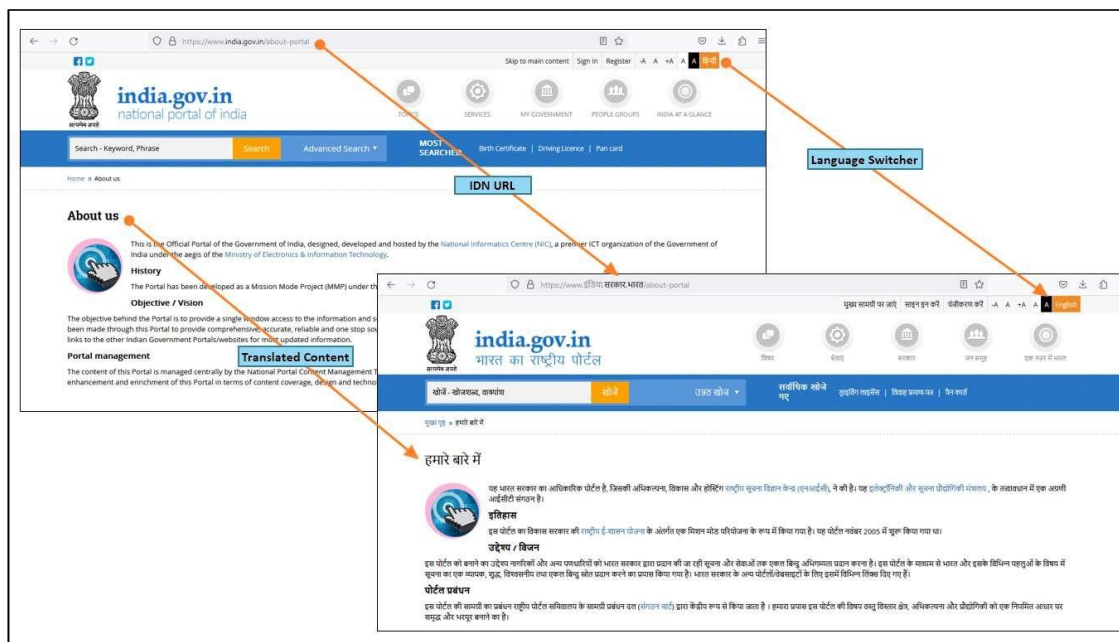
https://www.india.gov.in/about-portal

Skip to main content Sign In Register -A A +A A A हिन्दी

सत्यमेव जयते

india.gov.in
national portal of india

TOPICS SERVICES MY GOVERNMENT PEOPLE GROUPS INDIA AT A GLANCE

Search - Keyword, Phrase Search Advanced Search MOST SEARCHED Birth Certificate | Driving Licence | Pan card

Home » About us

IDN URL

Language Switcher

About us

This is the Official Portal of the Government of India, designed, developed and hosted by the National Informatics Centre (NIC), a premier ICT organization of the Government of India under the aegis of the Ministry of Electronics & Information Technology.

History

The Portal has been developed as a Mission Mode Project (MMP) under th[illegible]

Objective / Vision

The objective behind the Portal is to provide a single window access to the information and s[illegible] been made through this Portal to provide comprehensive, accurate, reliable and one stop sou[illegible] links to the other Indian Government Portals/websites for more updated information.

Portal management

Translated Content

The content of this Portal is managed centrally by the National Portal Content Management T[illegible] enhancement and enrichment of this Portal in terms of content coverage, design and techno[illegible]

https://www.इंडिया.सरकार.भारत/about-portal

मुख्य सामग्री पर जाएं साइन इन करें पंजीकरण करें -A A +A A A English

सत्यमेव जयते

india.gov.in
भारत का राष्ट्रीय पोर्टल

विषय सेवाएं सरकार जन समूह एक नज़र में भारत

खोजें - खोजशब्द, वाक्यांश खोजें उन्नत खोज सर्वाधिक खोजे गए जन्म प्रमाण पत्र | ड्राइविंग लाइसेंस | पैन कार्ड

मुख्य पृष्ठ » हमारे बारे में

हमारे बारे में

यह भारत सरकार का आधिकारिक पोर्टल है, जिसकी अभिकल्पना, विकास और होस्टिंग राष्ट्रीय सूचना विज्ञान केन्द्र (एनआईसी), ने की है। यह इलेक्ट्रॉनिकी और सूचना प्रौद्योगिकी मंत्रालय, के तत्वाधान में एक अग्रणी आईसीटी संगठन है।

इतिहास

इस पोर्टल का विकास सरकार की राष्ट्रीय ई-शासन योजना के अंतर्गत एक मिशन मोड परियोजना के रूप में किया गया है। यह पोर्टल नवंबर 2005 में शुरू किया गया था।

उद्देश्य / विजन

इस पोर्टल को बनाने का उद्देश्य नागरिकों और अन्य पणधारियों को भारत सरकार द्वारा प्रदान की जा रही सूचना और सेवाओं तक एकल किन्तु अभिगम्यता प्रदान करना है। इस पोर्टल के माध्यम से भारत और इसके विभिन्न पहलुओं के विषय में सूचना का एक व्यापक, शुद्ध, विश्वसनीय तथा एकल किन्तु स्रोत प्रदान करने का प्रयास किया गया है। भारत सरकार के अन्य पोर्टलों/वेबसाइटों के लिए इसमें विभिन्न लिंक दिए गए हैं।

पोर्टल प्रबंधन

इस पोर्टल की सामग्री का प्रबंधन राष्ट्रीय पोर्टल सचिवालय के सामग्री प्रबंधन दल (संगठन चार्ट) द्वारा केंद्रीय रूप से किया जाता है। हमारा प्रयास इस पोर्टल की विषय वस्तु विस्तार क्षेत्र, अभिकल्पना और प्रौद्योगिकी को एक नियमित आधार पर समृद्ध और भरपूर बनाने का है।